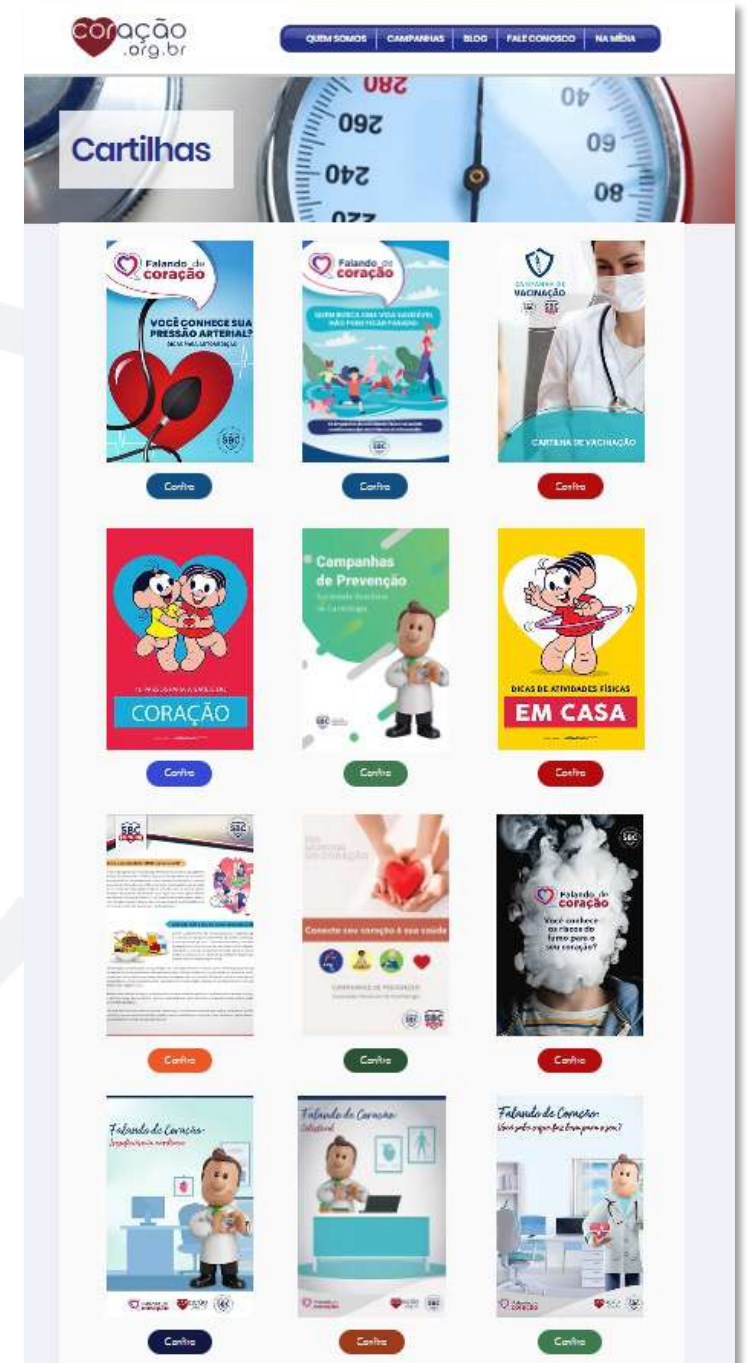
coração .org.br

QUEM SOMOS | CAMPANHAS | BLOG | FALE CONOSCO | NA MÍDIA

Cartilhas

280 260 240 220 40 60 80

Falando de coração

VOCÊ CONHECE SUA PRESSÃO ARTERIAL?

SBC

Confira

Falando de coração

QUEM BUSCA UMA VIDA SAUDÁVEL NÃO PODE FICAR PARADO

SBC

Confira

CAMPANHA DE VACINAÇÃO

SBC

CARTILHA DE VACINAÇÃO

Confira

CORAÇÃO

Confira

Campanhas de Prevenção

Sociedade Brasileira de Cardiologia

SBC

Confira

DICAS DE ATIVIDADES FÍSICAS

EM CASA

Confira

SBC

SBC

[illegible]

Confira

Conecte seu coração à sua saúde

CAMPANHAS DE PREVENÇÃO

Sociedade Brasileira de Cardiologia

SBC

Confira

SBC

Falando de coração

Você conhece os riscos do fumo para o seu coração?

Confira

Falando de Coração

Insuficiência cardíaca

Confira

Falando de Coração

Colesterol

Confira

Falando de Coração

Você sabe o que faz bem para o seu?

Confira